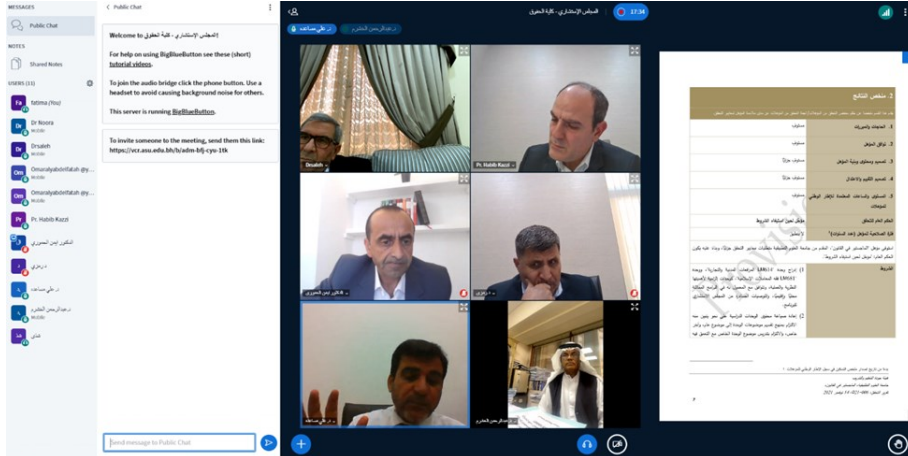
MESSAGES

Public Chat

NOTES

Shared Notes

USERS (11)

fatima (You)

Dr Noora

Drsaleh

Omaralyabdelfatah @y...

Omaralyabdelfatah @y...

Pr. Habib Kazzi

الدكتور ايمن المصري

د.زغلول

د. علي مساعده

د.عبدالرحمن المطيري

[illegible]

< Public Chat

Welcome to المجلس الإستشاري - كلية الحقوق!

For help on using BigBlueButton see these (short) tutorial videos.

To join the audio bridge click the phone button. Use a headset to avoid causing background noise for others.

This server is running BigBlueButton.

To invite someone to the meeting, send them this link: https://vcr.asu.edu.bh/b/adm-blj-cyu-1tk

Send message to Public Chat

المجلس الإستشاري - كلية الحقوق

17:34

د. علي مساعده

د.عبدالرحمن المطيري

Drsaleh

Pr. Habib Kazzi

د.الدكتور ايمن المصري

د.زغلول

د. علي مساعده

د.عبدالرحمن المطيري

1. ملخص النتائج

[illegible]